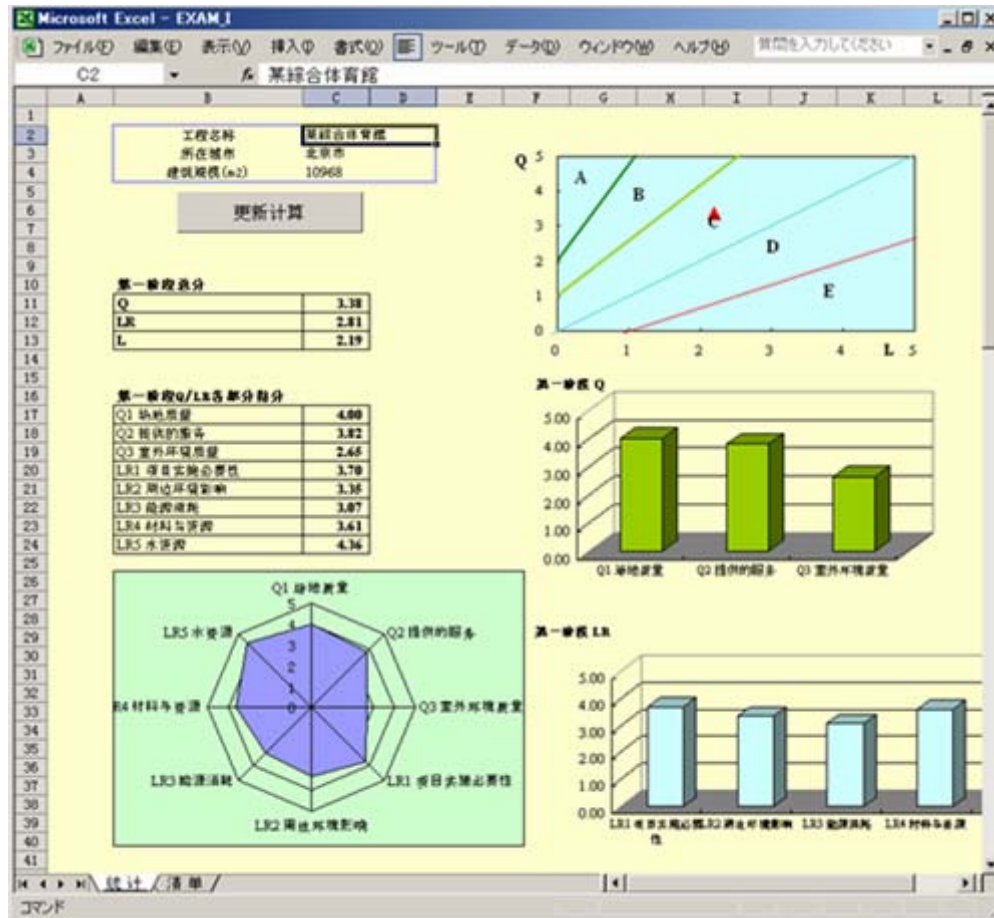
Microsoft Excel - EXAM_I

ファイル(F) 編集(E) 表示(V) 挿入(I) 書式(O) ツール(T) データ(D) ウィンドウ(W) ヘルプ(H) 質問を入力してください

C2 某綜合体育館

A B C D E F G H I J K L

工程名称 某綜合体育館
所在城市 北京市
建筑規模(m2) 10968

更新计算

第一阶段员分

| Q | 3.38 |
|---|---|
| LR | 2.81 |
| L | 2.19 |

第一阶段Q/LR各部分得分

| Q1 场地质量 | 4.00 |
|---|---|
| Q2 提供的服务 | 3.82 |
| Q3 室外环境质量 | 2.65 |
| LR1 项目实施必要性 | 3.70 |
| LR2 周边环境影响 | 3.35 |
| LR3 能源消耗 | 3.07 |
| LR4 材料与资源 | 3.61 |
| LR5 水资源 | 4.36 |

Q1 场地质量
Q2 提供的服务
Q3 室外环境质量
LR1 项目实施必要性
LR2 周边环境影响
LR3 能源消耗
R4 材料与资源
LR5 水资源
0 1 2 3 4 5

Q 5 4 3 2 1 0
A B C D E
0 1 2 3 4 L 5

第一阶段 Q
5.00 4.00 3.00 2.00 1.00 0.00
Q1 场地质量 Q2 提供的服务 Q3 室外环境质量

第一阶段 LR
5.00 4.00 3.00 2.00 1.00 0.00
LR1 项目实施必要性 LR2 周边环境影响 LR3 能源消耗 LR4 材料与资源

1 2 3 4 5 6 7 8 9 10 11 12 13 14 15 16 17 18 19 20 21 22 23 24 25 26 27 28 29 30 31 32 33 34 35 36 37 38 39 40 41

统计 / 清单 /

コマンド